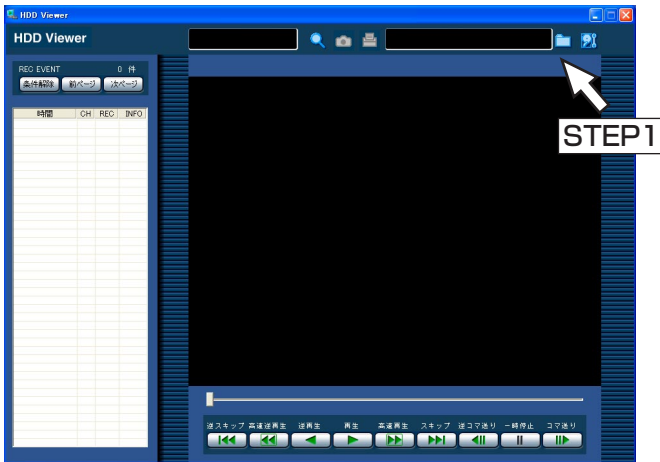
HDD Viewer

HDD Viewer

REC EVENT 0 件

条件解除 前ページ 次ページ

| 時間 | CH | REC | INFO |
|---|---|---|---|

STEP1

逆スキップ 高速逆再生 逆再生 再生 高速再生 スキップ 逆コマ送り 一時停止 コマ送り